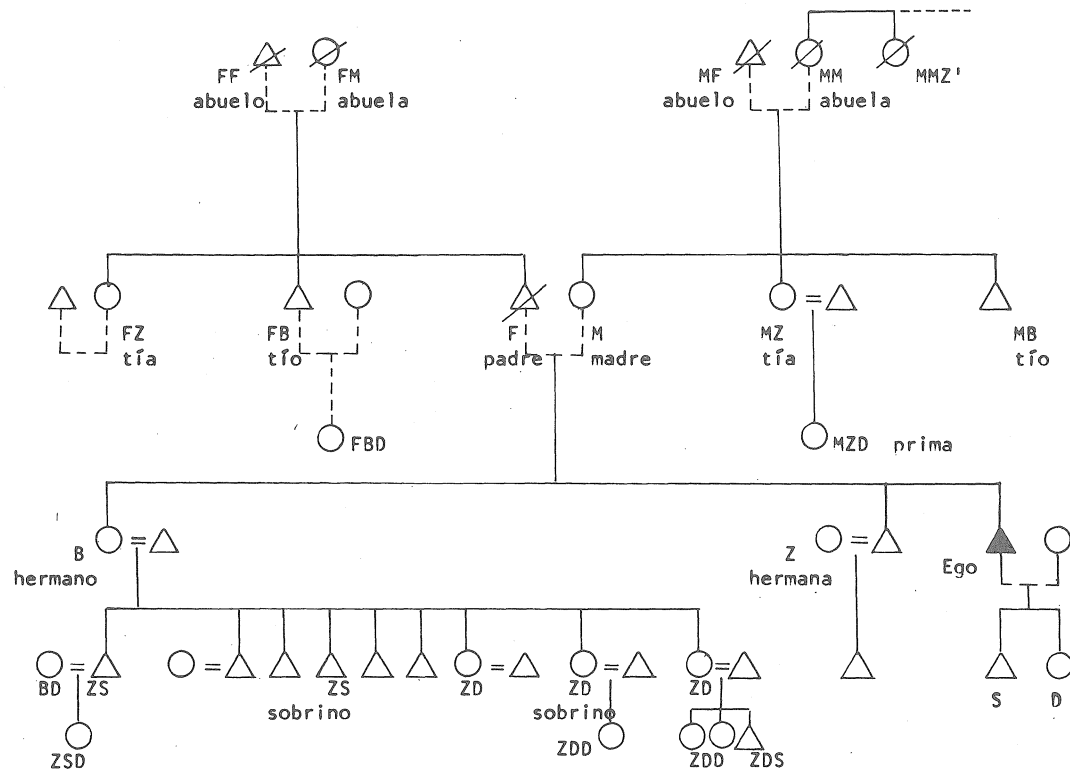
FF
abuelo

FM
abuela

MF
abuelo

MM
abuela

MMZ'

FZ
tía

FB
tío

F
padre

M
madre

MZ
tía

MB
tío

FBD

MZD prima

B
hermano

Z
hermana

Ego

BD

ZS

ZS
sobrino

ZD

ZD
sobrino

ZD

ZSD

ZDD

ZDD

ZDS

S

D